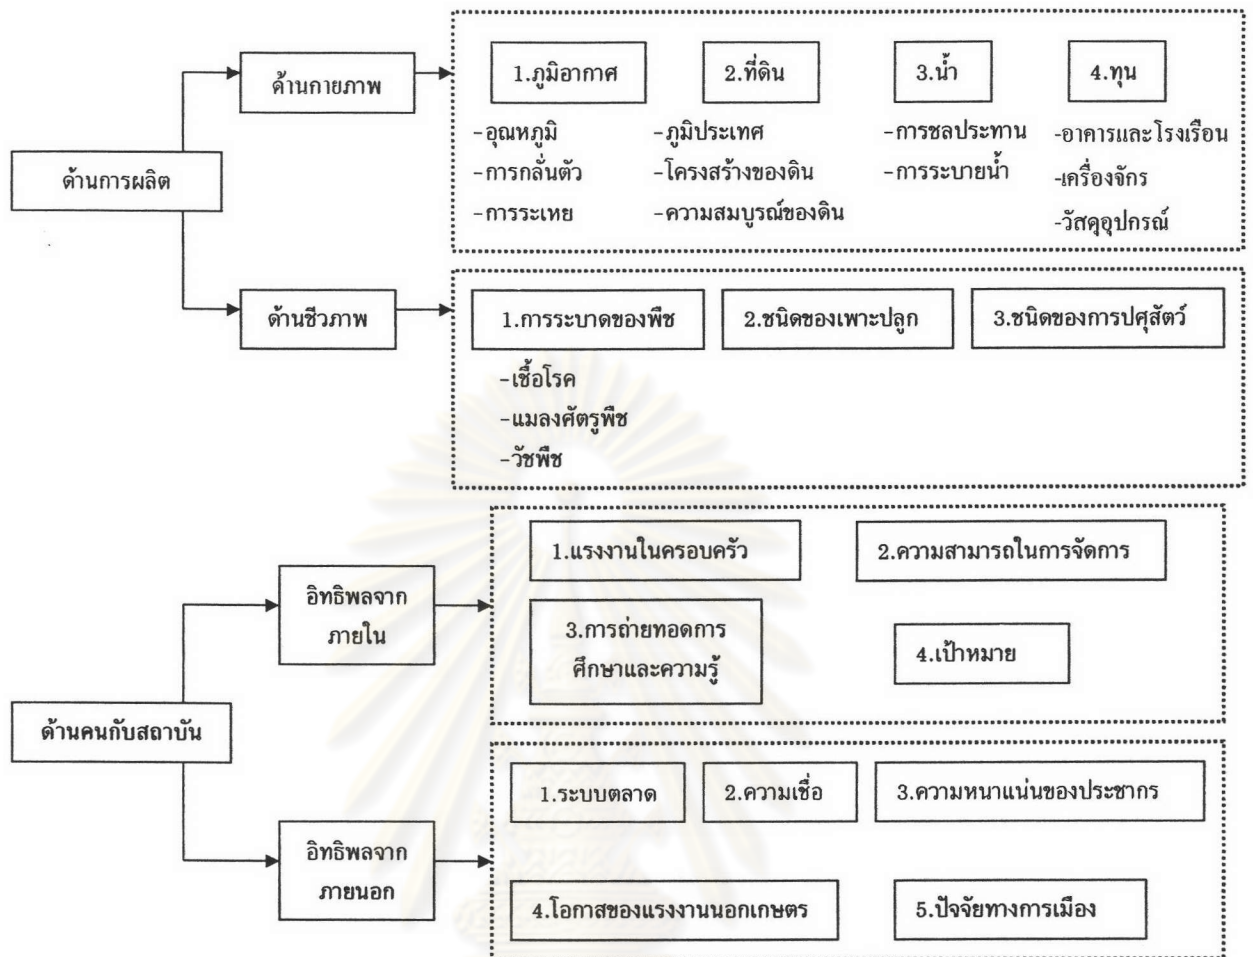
ด้านการผลิต

ด้านกายภาพ

1.ภูมิอากาศ
-อุณหภูมิ
-การกลั่นตัว
-การระเหย

2.ที่ดิน
-ภูมิประเทศ
-โครงสร้างของดิน
-ความสมบูรณ์ของดิน

3.น้ำ
-การชลประทาน
-การระบายน้ำ

4.ทุน
-อาคารและโรงเรือน
-เครื่องจักร
-วัสดุอุปกรณ์

ด้านชีวภาพ

1.การระบาดของพืช
-เชื้อโรค
-แมลงศัตรูพืช
-วัชพืช

2.ชนิดของเพาะปลูก

3.ชนิดของการปศุสัตว์

ด้านคนกับสถาบัน

อิทธิพลจากภายใน

1.แรงงานในครอบครัว

2.ความสามารถในการจัดการ

3.การถ่ายทอดการศึกษาและความรู้

4.เป้าหมาย

อิทธิพลจากภายนอก

1.ระบบตลาด

2.ความเชื่อ

3.ความหนาแน่นของประชากร

4.โอกาสของแรงงานนอกเกษตร

5.ปัจจัยทางการเมือง